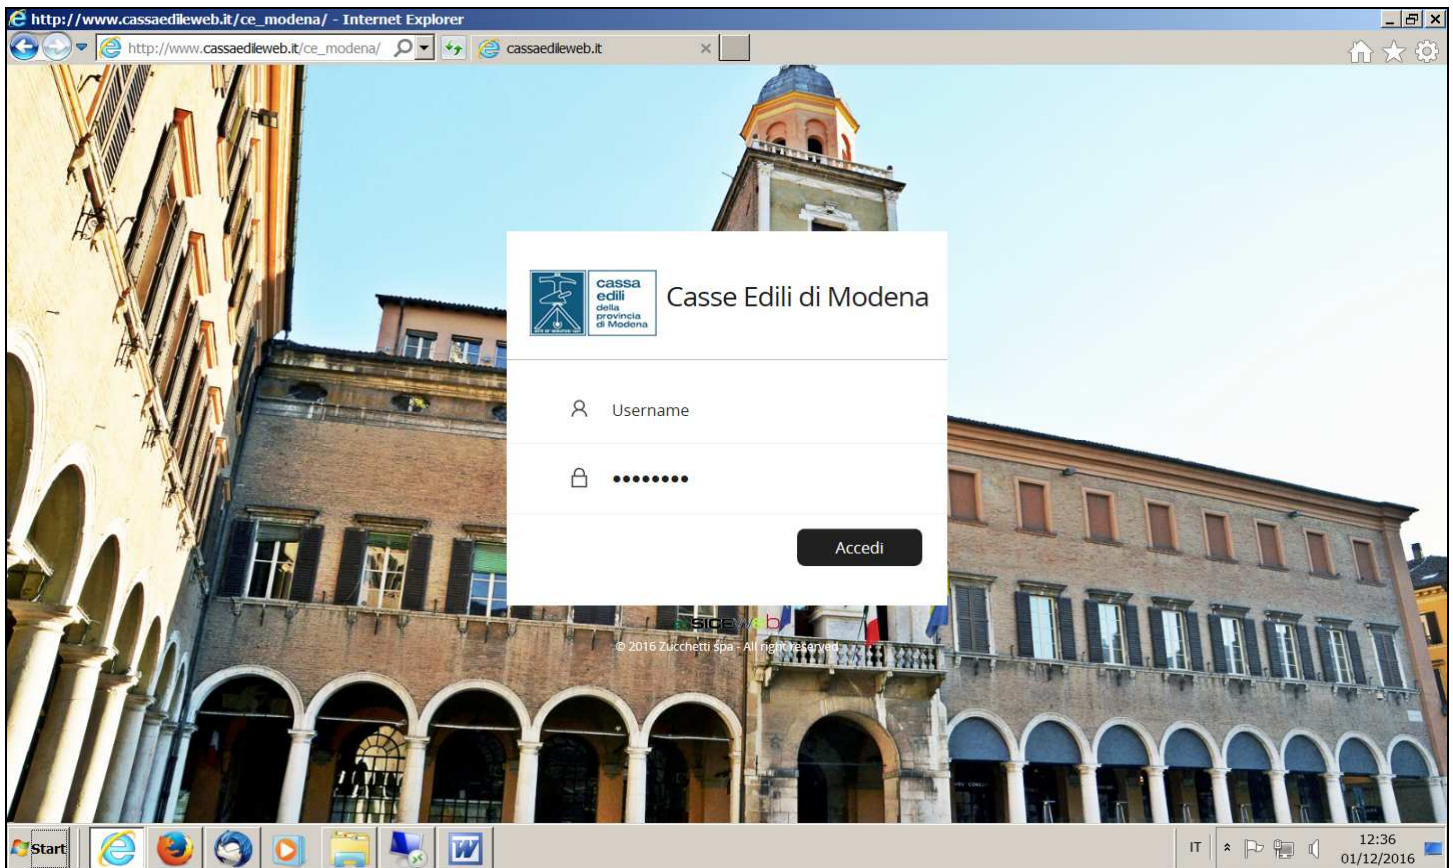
http://www.cassaedileweb.it/ce_modena/ - Internet Explorer

http://www.cassaedileweb.it/ce_modena/

cassaedileweb.it

cassa edili della provincia di Modena

Casse Edili di Modena

Username

••••••••

Accedi

SICEWeb

© 2016 Zucchetti spa - All right reserved

Start

IT

12:36
01/12/2016